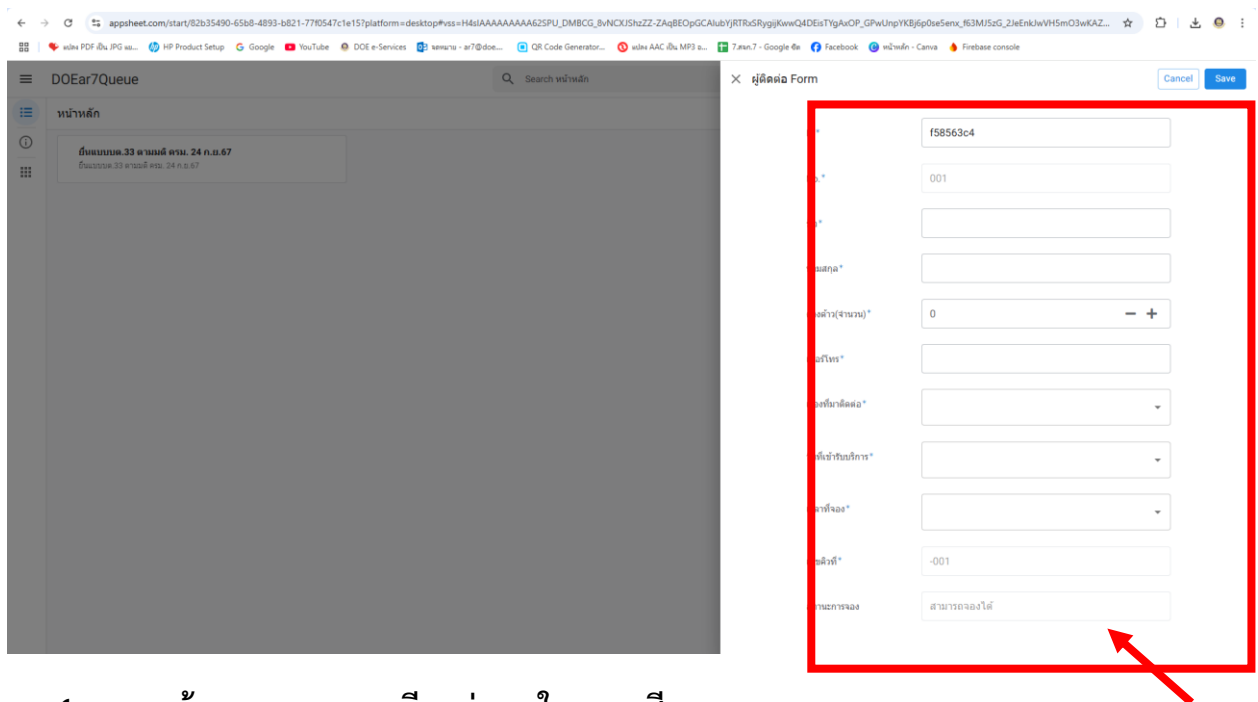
appsheet.com/start/82b35490-65b8-4893-b821-77f0547c1e15?platform=desktop#vss=H4sIAAAAAAAA62SPU_DMBCG_8vNCXJShzZZ-ZAqBEOpGCAlubYjRTRxSRygijKwwQ4DEisTYgAxOP_GPwUnpYKBj6p0se5enx_f63MJSzG_2JeEnkJwVH5mO3wKAZ...

แปลง PDF เป็น JPG | HP Product Setup | Google | YouTube | DOE e-Services | จดหมาย - ar7@doe... | QR Code Generator... | แปลง AAC เป็น MP3 อ... | 7.สกร.7 - Google ชีต | Facebook | หน้าหลัก - Canva | Firebase console

DOEar7Queue

Search หน้าหลัก

หน้าหลัก

ยื่นแบบบต.33 ตามมติ ครม. 24 ก.ย.67
ยื่นแบบบต.33 ตามมติ ครม. 24 ก.ย.67

ผู้ติดต่อ Form

Cancel Save

*
f58563c4

.*
001

*

มสกุล*

งด้าว(จำนวน)*
0

อร์โทร*

งที่มาติดต่อ*

ที่เข้ารับบริการ*

ลาที่จอง*

ขคิวที่*
-001

านะการจอง
สามารถจองได้